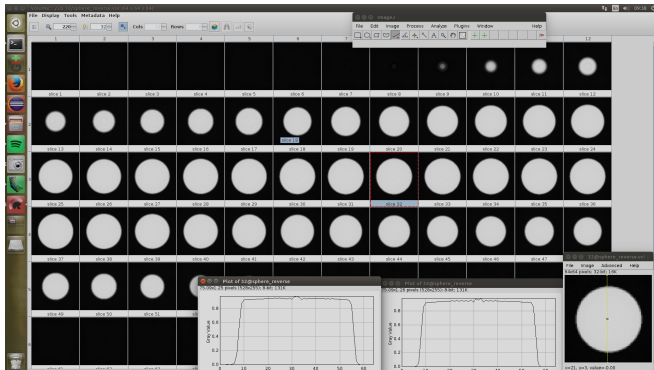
File Display Tools Metadata Help

Cols Rows

1 2 3 4 5 6 7 8 9 10 11 12

ImageJ

File Edit Image Process Analyze Plugins Window Help

slice 1 slice 2 slice 3 slice 4 slice 5 slice 6 slice 7 slice 8 slice 9 slice 10 slice 11 slice 12

slice 13 slice 14 slice 15 slice 16 slice 17 slice 18 slice 19 slice 20 slice 21 slice 22 slice 23 slice 24

slice 25 slice 26 slice 27 slice 28 slice 29 slice 30 slice 31 slice 32 slice 33 slice 34 slice 35 slice 36

slice 37 slice 38 slice 39 slice 40 slice 41 slice 42 slice 43 slice 44 slice 45 slice 46 slice 47

slice 49 slice 50 slice 51

Plot of 3Dsphere_reverse

Plot of 3Dsphere_reverse

3Dsphere_reverse

File Image Advanced Help

Gray Value

0.8
0.6
0.4
0.2
0

0 10 20 30 40 50 60

Gray Value

0.8
0.6
0.4
0.2
0